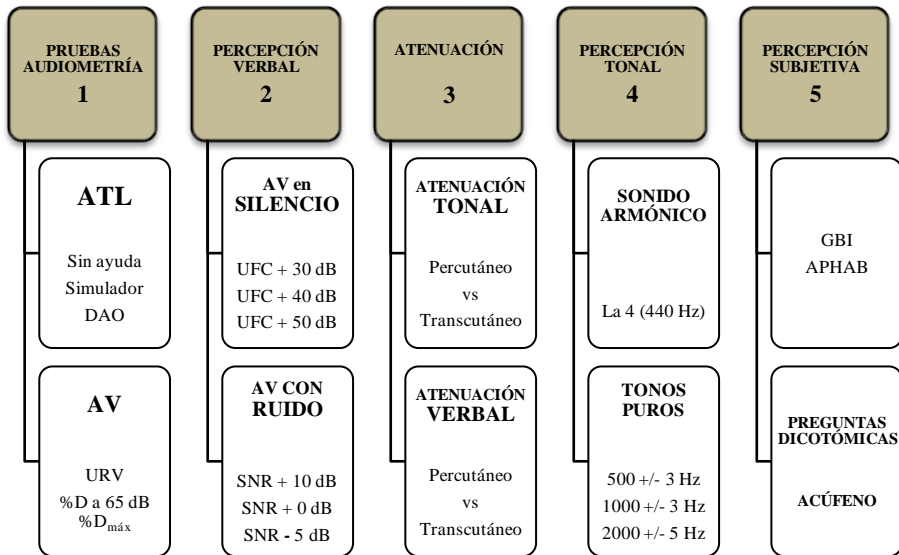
PRUEBAS AUDIOMETRÍA
1

ATL

Sin ayuda
Simulador
DAO

AV

URV
%D a 65 dB
%D$_{máx}$

PERCEPCIÓN VERBAL
2

AV en SILENCIO

UFC + 30 dB
UFC + 40 dB
UFC + 50 dB

AV CON RUIDO

SNR + 10 dB
SNR + 0 dB
SNR - 5 dB

ATENUACIÓN
3

ATENUACIÓN TONAL

Percutáneo
vs
Transcutáneo

ATENUACIÓN VERBAL

Percutáneo
vs
Transcutáneo

PERCEPCIÓN TONAL
4

SONIDO ARMÓNICO

La 4 (440 Hz)

TONOS PUROS

500 +/- 3 Hz
1000 +/- 3 Hz
2000 +/- 5 Hz

PERCEPCIÓN SUBJETIVA
5

GBI
APHAB

PREGUNTAS DICOTÓMICAS

ACÚFENO